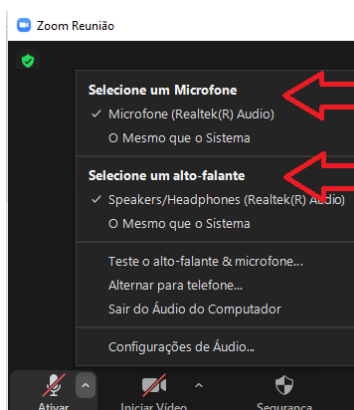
Zoom Reunião

Selecione um Microfone
✓ Microfone (Realtek(R) Audio)
O Mesmo que o Sistema

Selecione um alto-falante
✓ Speakers/Headphones (Realtek(R) Audio)
O Mesmo que o Sistema

Teste o alto-falante & microfone...
Alternar para telefone...
Sair do Áudio do Computador

Configurações de Áudio...

Ativar
Iniciar Vídeo
Segurança